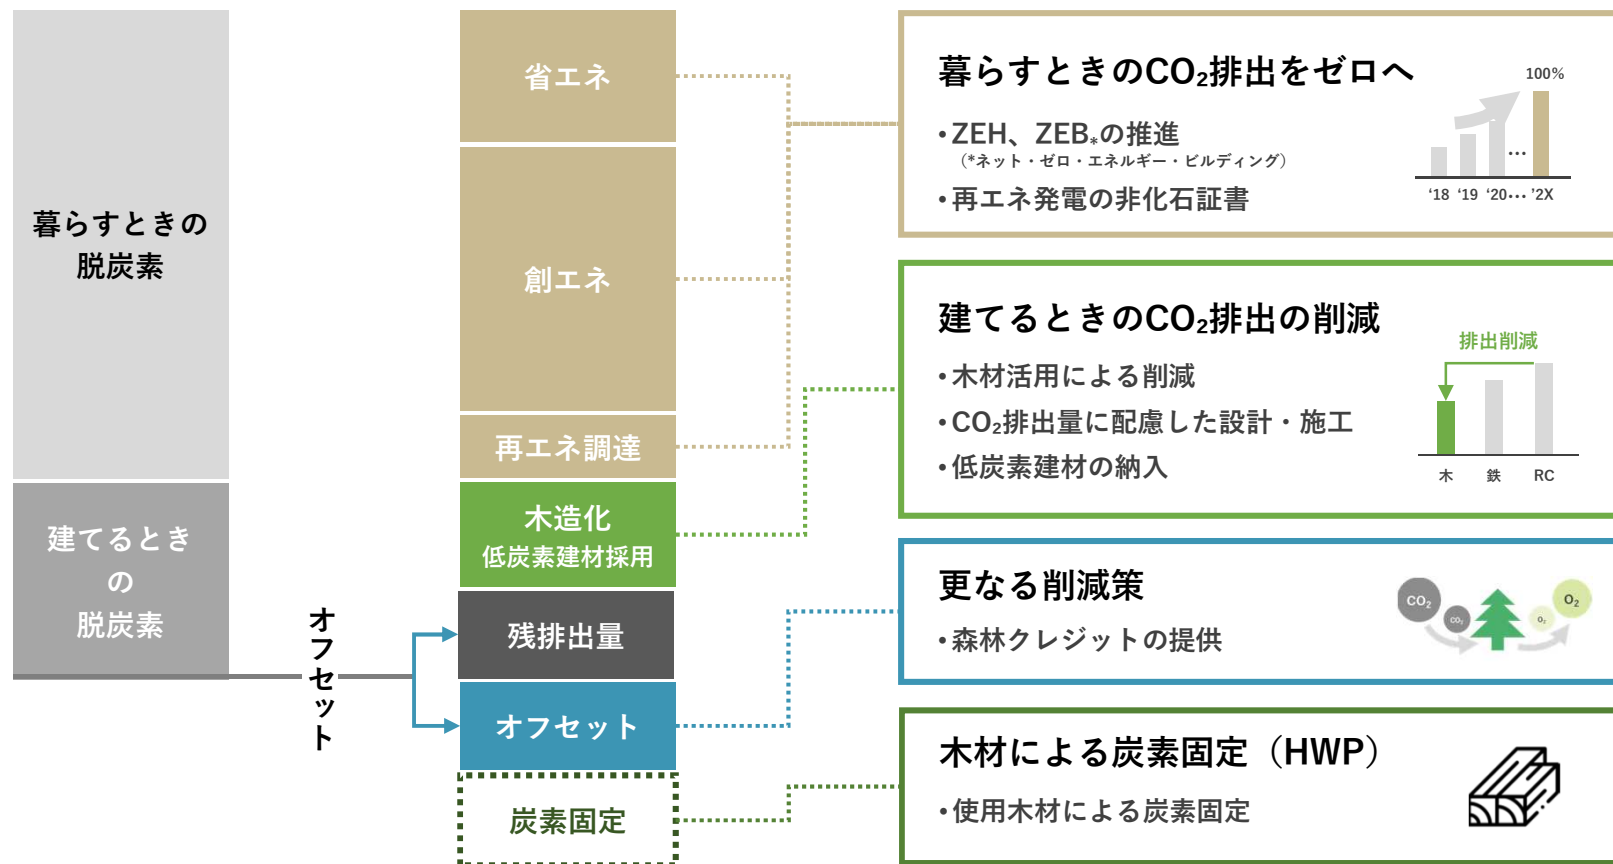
暮らすときの脱炭素

建てるとき
の
脱炭素

オフセット

省エネ

創エネ

再エネ調達

木造化
低炭素建材採用

残排出量

オフセット

炭素固定

暮らすときの$CO_2$排出をゼロへ

•ZEH、ZEB*の推進
（*ネット・ゼロ・エネルギー・ビルディング）

•再エネ発電の非化石証書

100%
…
'18 '19 '20… '2X

建てるときの$CO_2$排出の削減

•木材活用による削減

•$CO_2$排出量に配慮した設計・施工

•低炭素建材の納入

排出削減
木 鉄 RC

更なる削減策

•森林クレジットの提供

$CO_2$ $CO_2$ $O_2$ $O_2$

木材による炭素固定（HWP）

•使用木材による炭素固定